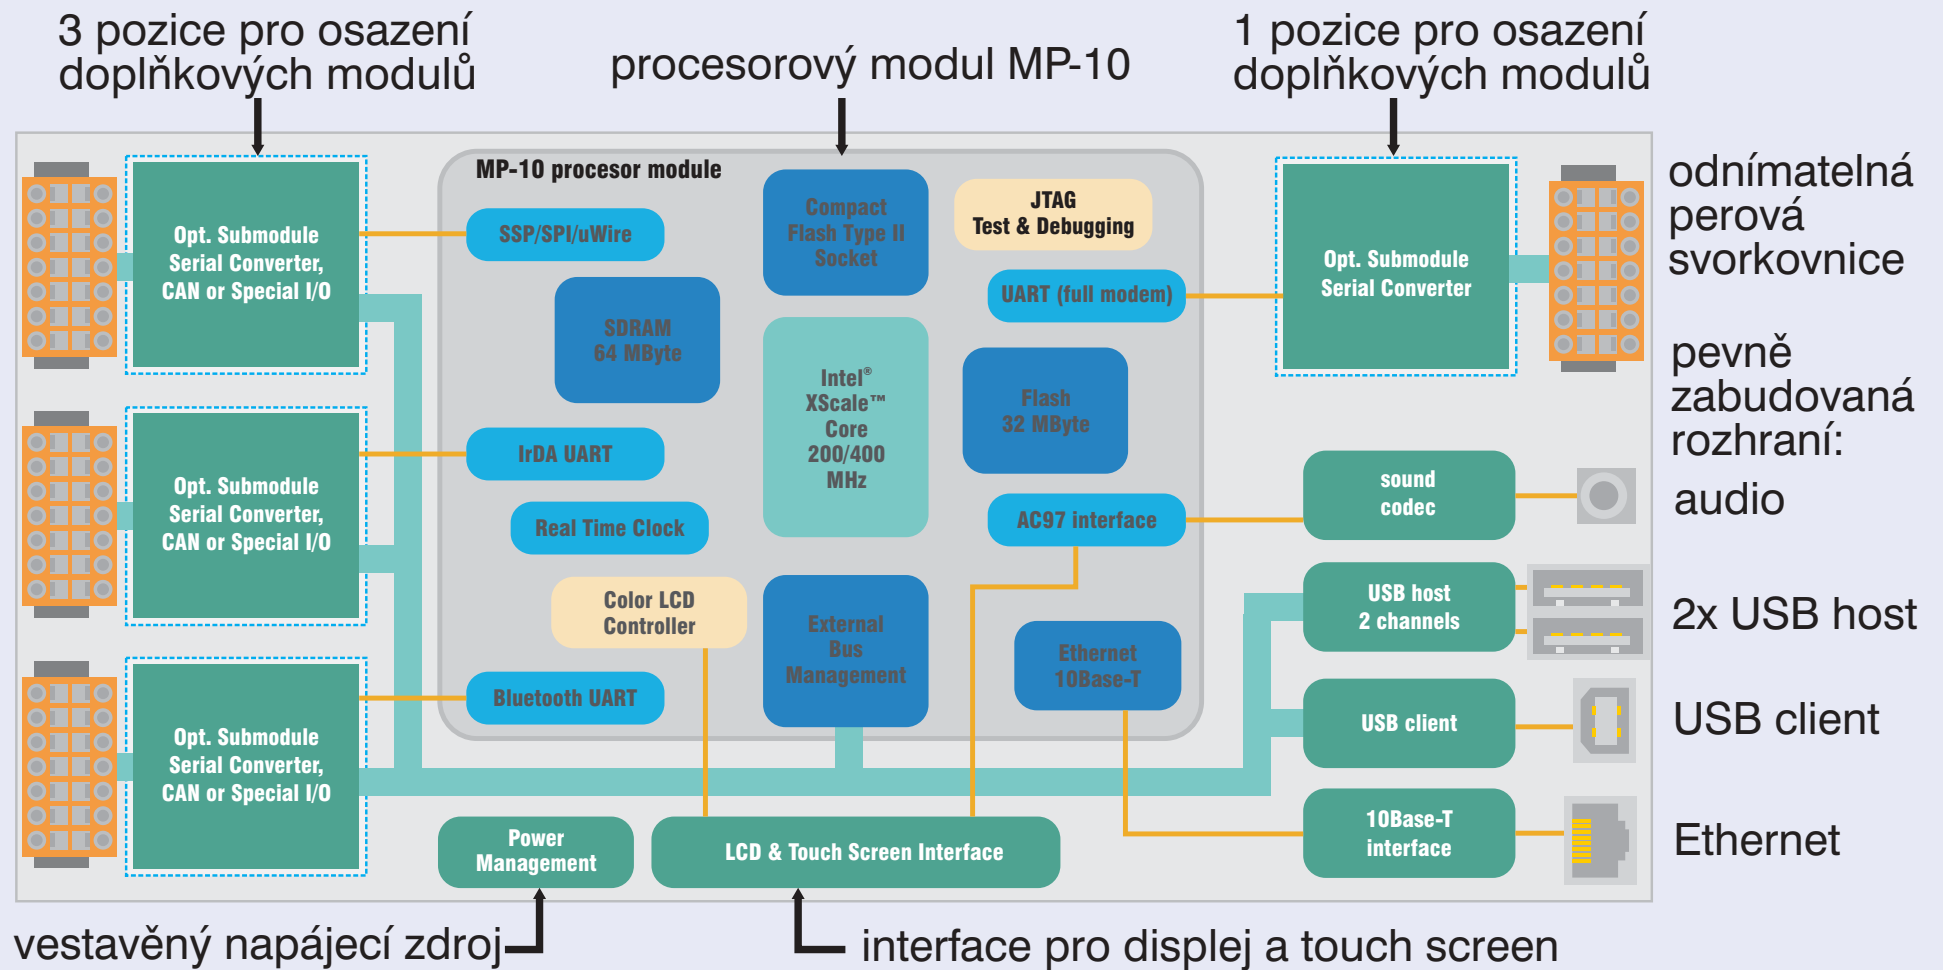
3 pozice pro osazení doplňkových modulů

procesorový modul MP-10

1 pozice pro osazení doplňkových modulů

Opt. Submodule Serial Converter, CAN or Special I/O

Opt. Submodule Serial Converter, CAN or Special I/O

Opt. Submodule Serial Converter, CAN or Special I/O

MP-10 procesor module

SSP/SPI/uWire

SDRAM 64 MByte

IrDA UART

Real Time Clock

Color LCD Controller

Bluetooth UART

Compact Flash Type II Socket

Intel® XScale™ Core 200/400 MHz

External Bus Management

JTAG Test & Debugging

UART (full modem)

Flash 32 MByte

AC97 interface

Ethernet 10Base-T

Opt. Submodule Serial Converter

odnímatelná perová svorkovnice

pevně zabudovaná rozhraní:

audio

sound codec

USB host 2 channels

2x USB host

USB client

USB client

10Base-T interface

Ethernet

Power Management

LCD & Touch Screen Interface

vestavěný napájecí zdroj

interface pro displej a touch screen